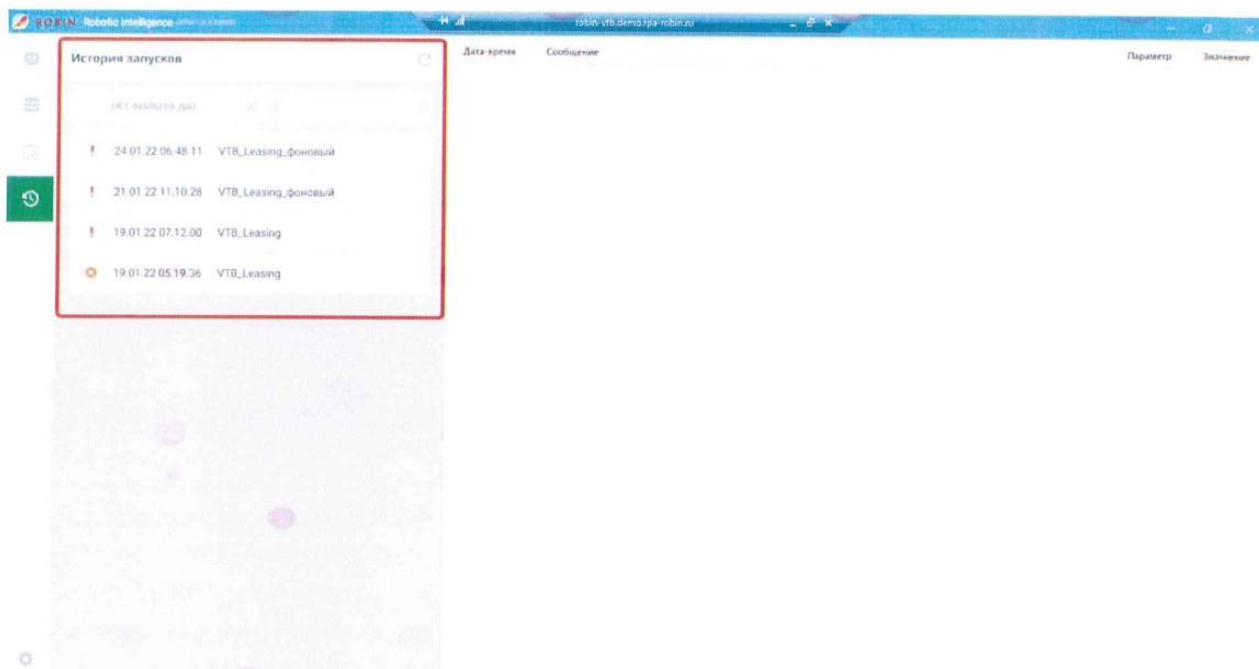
ROBIN Robotic Intelligence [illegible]

robin-vtb.demo.rpa-robin.ru

История запусков

НЕТ ФИЛЬТРА ДАТ

! 24.01.22 06:48:11 VTB_Leasing_фоновый

! 21.01.22 11:10:28 VTB_Leasing_фоновый

! 19.01.22 07:12:00 VTB_Leasing

19.01.22 05:19:36 VTB_Leasing

Дата-время

Сообщение

Параметр

Значение